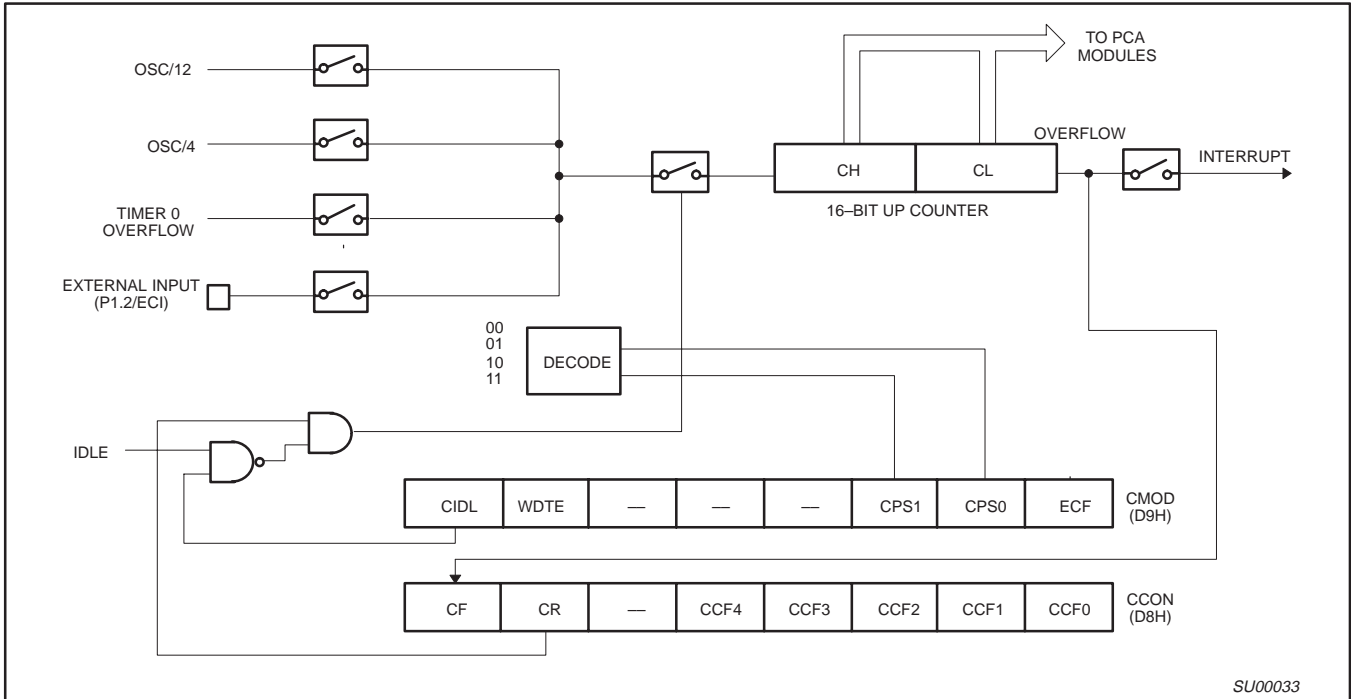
TO PCA MODULES

OSC/12

OSC/4

OVERFLOW

INTERRUPT

| CH | CL |
|---|---|

16–BIT UP COUNTER

TIMER 0 OVERFLOW

EXTERNAL INPUT (P1.2/ECI)

00
01
10
11

DECODE

IDLE

| CIDL | WDTE | — | — | — | CPS1 | CPS0 | ECF |
|---|---|---|---|---|---|---|---|

CMOD (D9H)

| CF | CR | — | CCF4 | CCF3 | CCF2 | CCF1 | CCF0 |
|---|---|---|---|---|---|---|---|

CCON (D8H)

SU00033